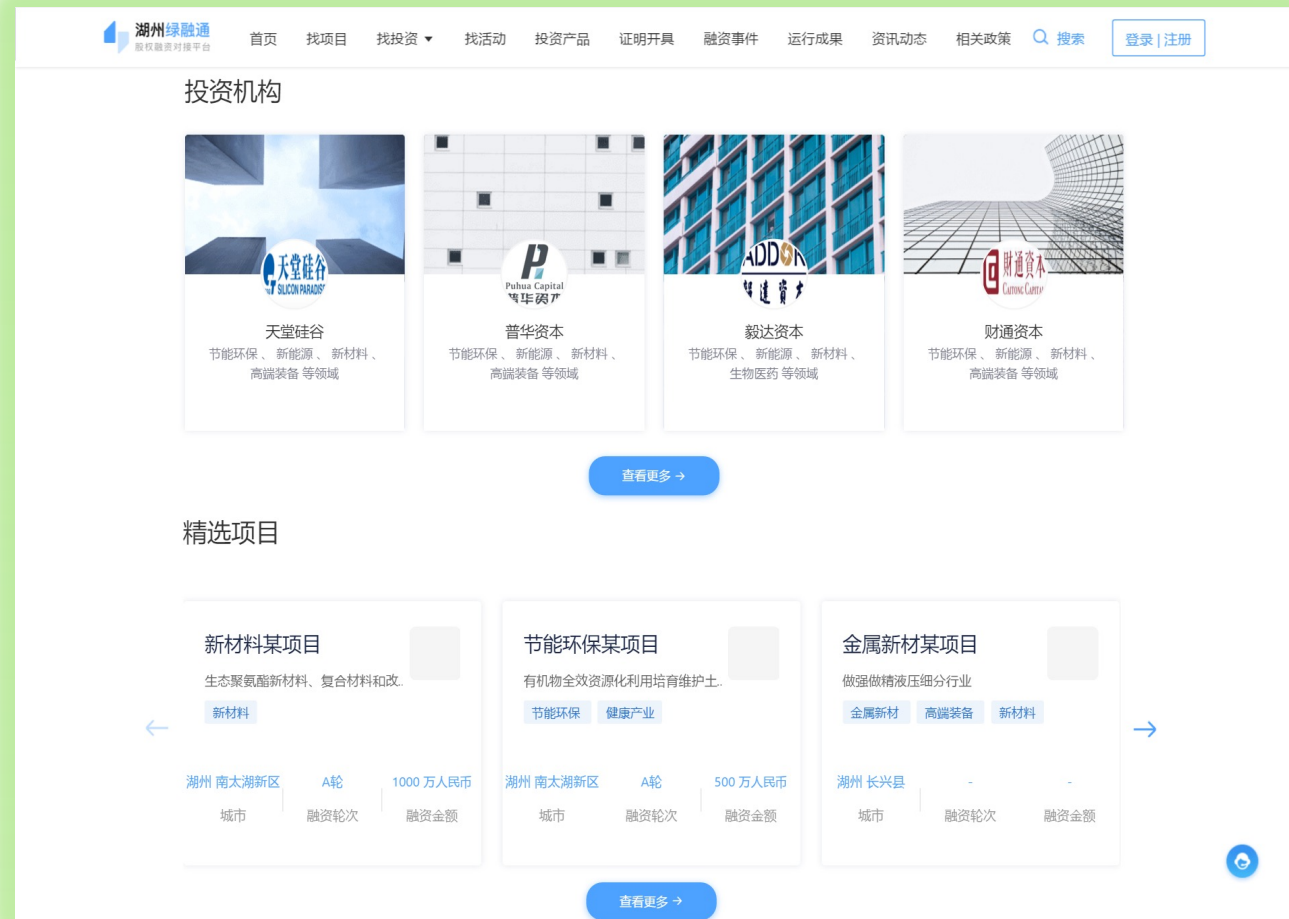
湖州绿融通
股权融资对接平台

首页 找项目 找投资 ▼ 找活动 投资产品 证明开具 融资事件 运行成果 资讯动态 相关政策 搜索 登录 | 注册

投资机构

天堂硅谷
SILICON PARADISE
天堂硅谷
节能环保 、 新能源 、 新材料 、 高端装备 等领域

Puhua Capital
普华资本
普华资本
节能环保 、 新能源 、 新材料 、 高端装备 等领域

ADDOR
毅达资本
毅达资本
节能环保 、 新能源 、 新材料 、 生物医药 等领域

财通资本
CAITONG CAPITAL
财通资本
节能环保 、 新能源 、 新材料 、 高端装备 等领域

查看更多 →

精选项目

新材料某项目
生态聚氨酯新材料、复合材料和改..
新材料
湖州 南太湖新区 城市
A轮 融资轮次
1000 万人民币 融资金额

节能环保某项目
有机物全效资源化利用培育维护土..
节能环保 健康产业
湖州 南太湖新区 城市
A轮 融资轮次
500 万人民币 融资金额

金属新材某项目
做强做精液压细分行业
金属新材 高端装备 新材料
湖州 长兴县 城市
- 融资轮次
- 融资金额

查看更多 →